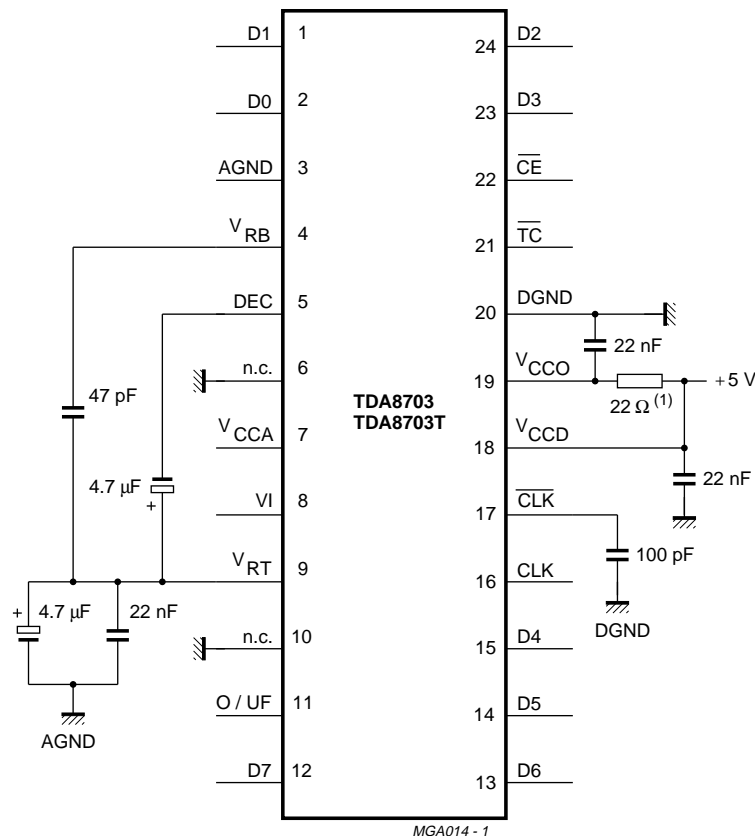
D1 1
D0 2
AGND 3
$V_{RB}$ 4
DEC 5
n.c. 6
$V_{CCA}$ 7
VI 8
$V_{RT}$ 9
n.c. 10
O / UF 11
D7 12

24 D2
23 D3
22 $\overline{CE}$
21 $\overline{TC}$
20 DGND
19 $V_{CCO}$
18 $V_{CCD}$
17 $\overline{CLK}$
16 CLK
15 D4
14 D5
13 D6

TDA8703
TDA8703T

47 pF
4.7 µF
+
+
4.7 µF
22 nF
AGND

22 nF
22 Ω $^{(1)}$
+5 V
22 nF
100 pF
DGND

MGA014 - 1